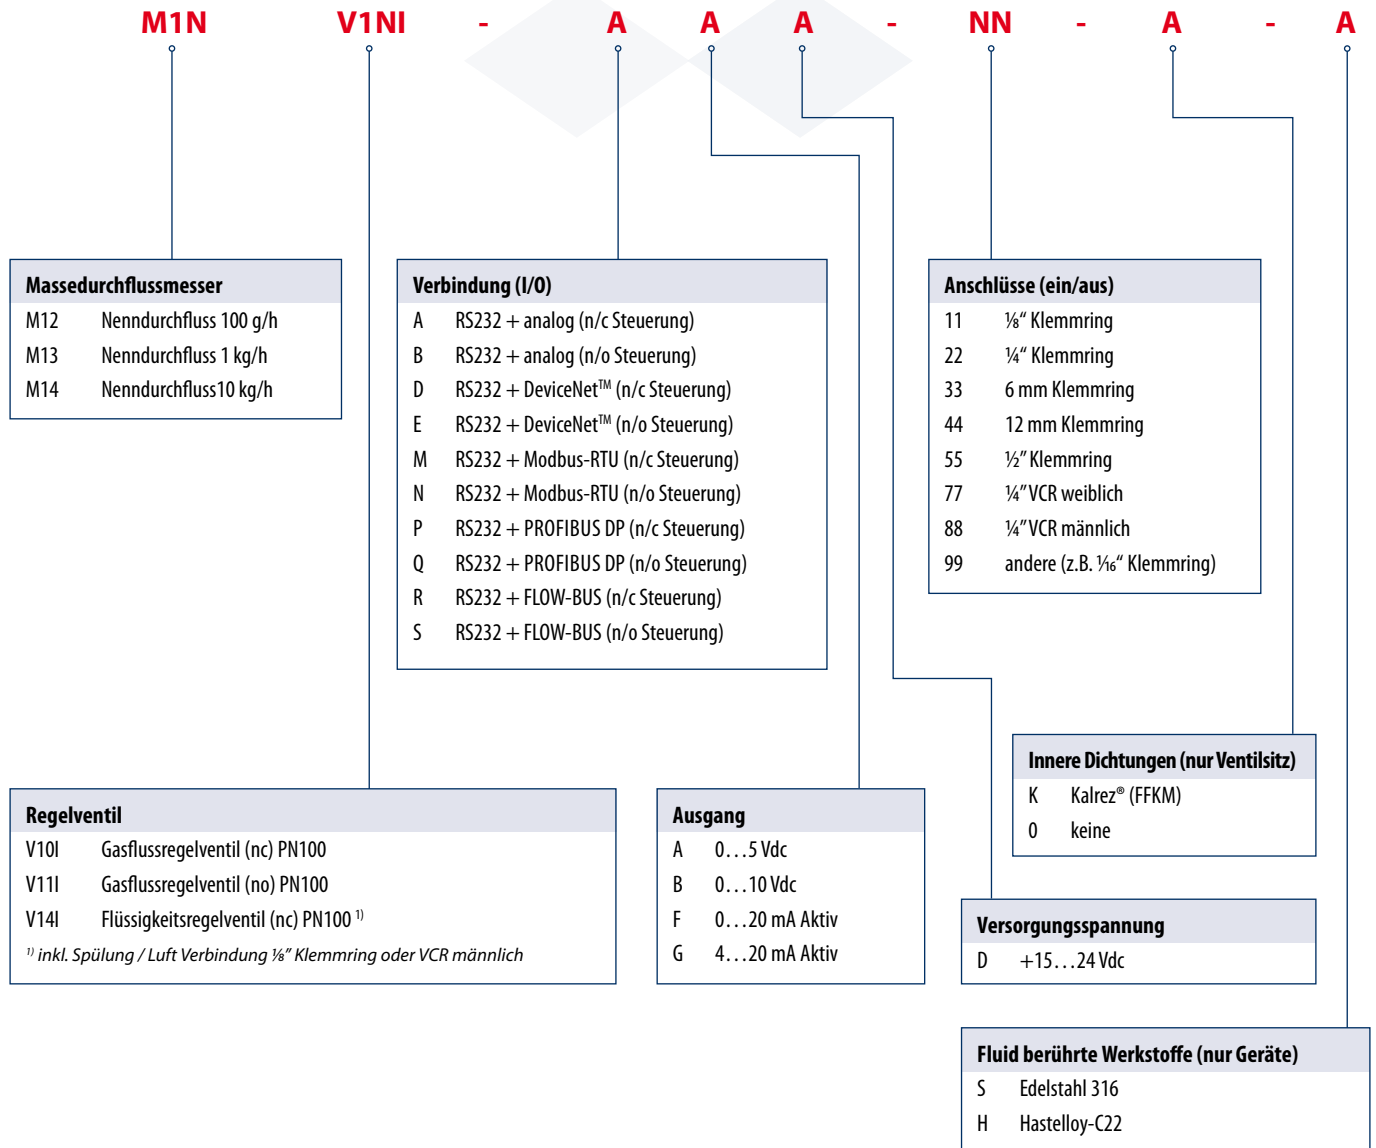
M1N V1NI - A A A - NN - A - A

**Massedurchflussmesser**

| | |
|---|---|
| M12 | Nenndurchfluss 100 g/h |
| M13 | Nenndurchfluss 1 kg/h |
| M14 | Nenndurchfluss10 kg/h |

**Verbindung (I/0)**

| | |
|---|---|
| A | RS232 + analog (n/c Steuerung) |
| B | RS232 + analog (n/o Steuerung) |
| D | RS232 + DeviceNet™ (n/c Steuerung) |
| E | RS232 + DeviceNet™ (n/o Steuerung) |
| M | RS232 + Modbus-RTU (n/c Steuerung) |
| N | RS232 + Modbus-RTU (n/o Steuerung) |
| P | RS232 + PROFIBUS DP (n/c Steuerung) |
| Q | RS232 + PROFIBUS DP (n/o Steuerung) |
| R | RS232 + FLOW-BUS (n/c Steuerung) |
| S | RS232 + FLOW-BUS (n/o Steuerung) |

**Anschlüsse (ein/aus)**

| | |
|---|---|
| 11 | ⅛" Klemmring |
| 22 | ¼" Klemmring |
| 33 | 6 mm Klemmring |
| 44 | 12 mm Klemmring |
| 55 | ½" Klemmring |
| 77 | ¼" VCR weiblich |
| 88 | ¼" VCR männlich |
| 99 | andere (z.B. 1⁄16" Klemmring) |

**Innere Dichtungen (nur Ventilsitz)**

| | |
|---|---|
| K | Kalrez® (FFKM) |
| 0 | keine |

**Regelventil**

| | |
|---|---|
| V10I | Gasflussregelventil (nc) PN100 |
| V11I | Gasflussregelventil (no) PN100 |
| V14I | Flüssigkeitsregelventil (nc) PN100 $^{1)}$ |

$^{1)}$ inkl. Spülung / Luft Verbindung ⅛" Klemmring oder VCR männlich

**Ausgang**

| | |
|---|---|
| A | 0…5 Vdc |
| B | 0…10 Vdc |
| F | 0…20 mA Aktiv |
| G | 4…20 mA Aktiv |

**Versorgungsspannung**

| | |
|---|---|
| D | +15…24 Vdc |

**Fluid berührte Werkstoffe (nur Geräte)**

| | |
|---|---|
| S | Edelstahl 316 |
| H | Hastelloy-C22 |